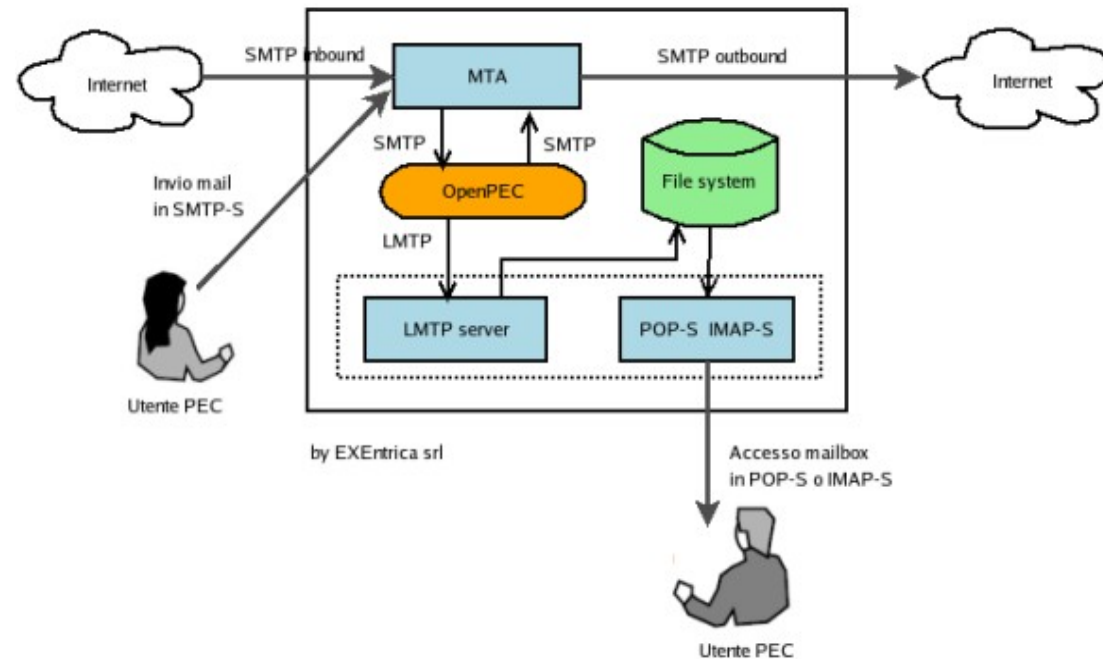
Internet

SMTP inbound

MTA

SMTP outbound

Internet

SMTP

SMTP

OpenPEC

File system

Invio mail in SMTP-S

LMTP

LMTP server

POP-S IMAP-S

Utente PEC

by EXEntrica srl

Accesso mailbox in POP-S o IMAP-S

Utente PEC